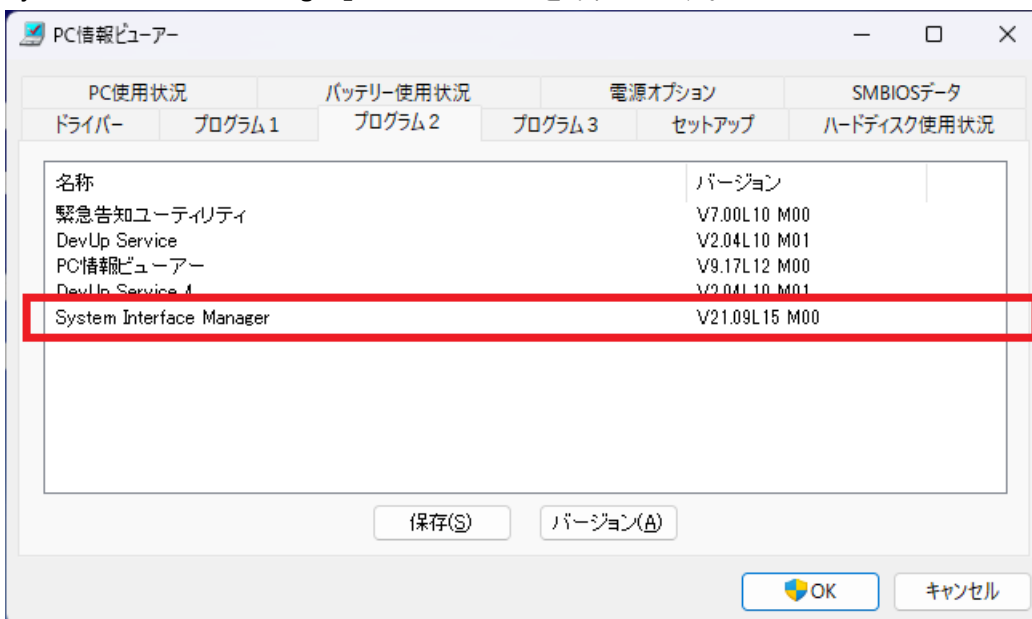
PC情報ビューアー

PC使用状況 バッテリー使用状況 電源オプション SMBIOSデータ
ドライバー プログラム1 プログラム2 プログラム3 セットアップ ハードディスク使用状況

| 名称 | バージョン |
|---|---|
| 緊急告知ユーティリティ | V7.00L10 M00 |
| DevUp Service | V2.04L10 M01 |
| PC情報ビューアー | V9.17L12 M00 |
| DevUp Service 4 | V2.04L10 M01 |
| System Interface Manager | V21.09L15 M00 |

保存(S) バージョン(A)

OK キャンセル